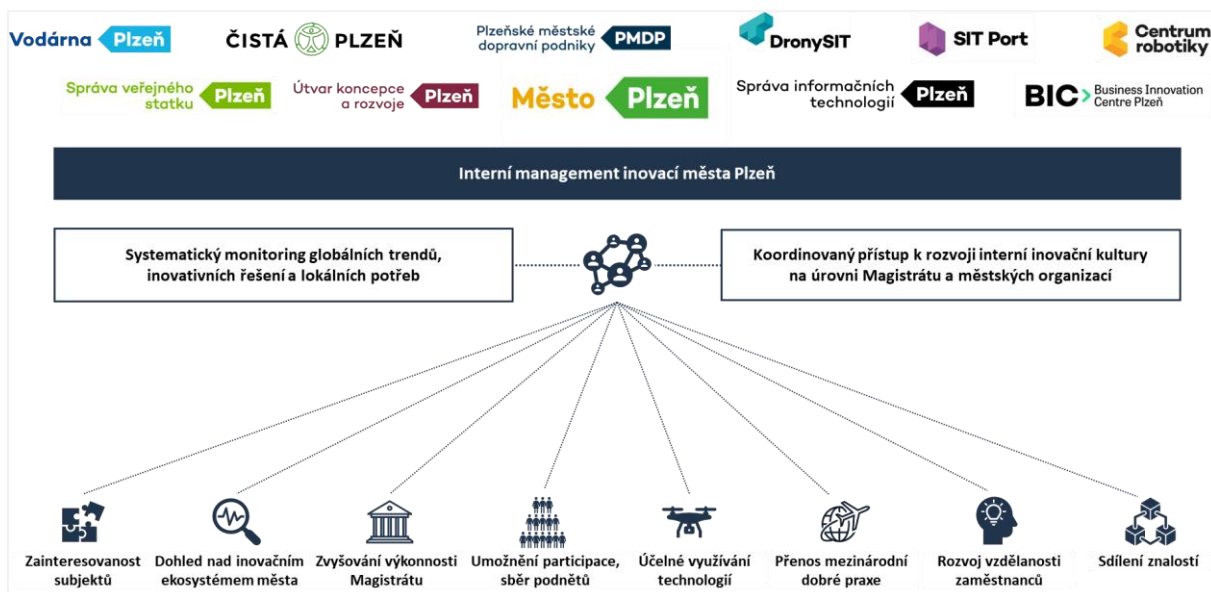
Vodárna Plzeň

ČISTÁ PLZEŇ

Plzeňské městské dopravní podniky PMDP

DronySIT

SIT Port

Centrum robotiky

Správa veřejného statku Plzeň

Útvar koncepce a rozvoje Plzeň

Město Plzeň

Správa informačních technologií Plzeň

BIC Business Innovation Centre Plzeň

Interní management inovací města Plzeň

Systematický monitoring globálních trendů, inovativních řešení a lokálních potřeb

Koordinovaný přístup k rozvoji interní inovační kultury na úrovni Magistrátu a městských organizací

Zainteresovanost subjektů

Dohled nad inovačním ekosystémem města

Zvyšování výkonnosti Magistrátu

Umožnění participace, sběr podnětů

Účelné využívání technologií

Přenos mezinárodní dobré praxe

Rozvoj vzdělanosti zaměstnanců

Sdílení znalostí